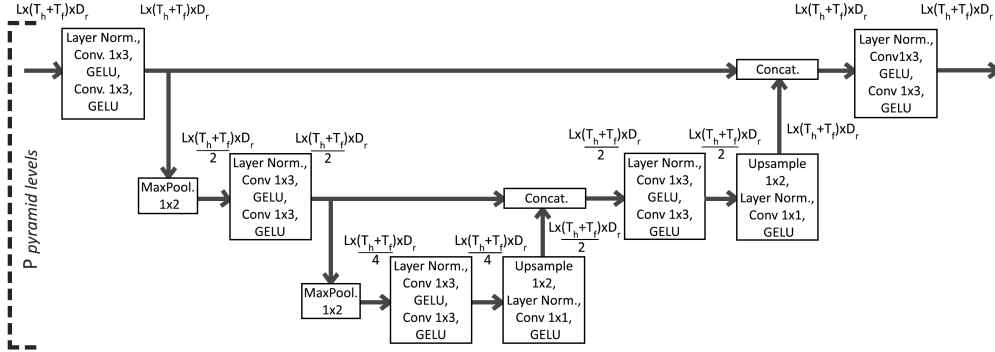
$Lx(T_h+T_f)xD_r$

$Lx(T_h+T_f)xD_r$

Layer Norm., Conv. 1x3, GELU, Conv. 1x3, GELU

P pyramid levels

$\frac{Lx(T_h+T_f)xD_r}{2}$

MaxPool. 1x2

$\frac{Lx(T_h+T_f)xD_r}{2}$

Layer Norm., Conv 1x3, GELU, Conv 1x3, GELU

$\frac{Lx(T_h+T_f)xD_r}{4}$

MaxPool. 1x2

Layer Norm., Conv 1x3, GELU, Conv 1x3, GELU

$\frac{Lx(T_h+T_f)xD_r}{4}$

Upsample 1x2, Layer Norm., Conv 1x1, GELU

$\frac{Lx(T_h+T_f)xD_r}{2}$

Concat.

$\frac{Lx(T_h+T_f)xD_r}{2}$

Layer Norm., Conv 1x3, GELU, Conv 1x3, GELU

$\frac{Lx(T_h+T_f)xD_r}{2}$

Upsample 1x2, Layer Norm., Conv 1x1, GELU

$Lx(T_h+T_f)xD_r$

Concat.

$Lx(T_h+T_f)xD_r$

Layer Norm., Conv1x3, GELU, Conv 1x3, GELU

$Lx(T_h+T_f)xD_r$